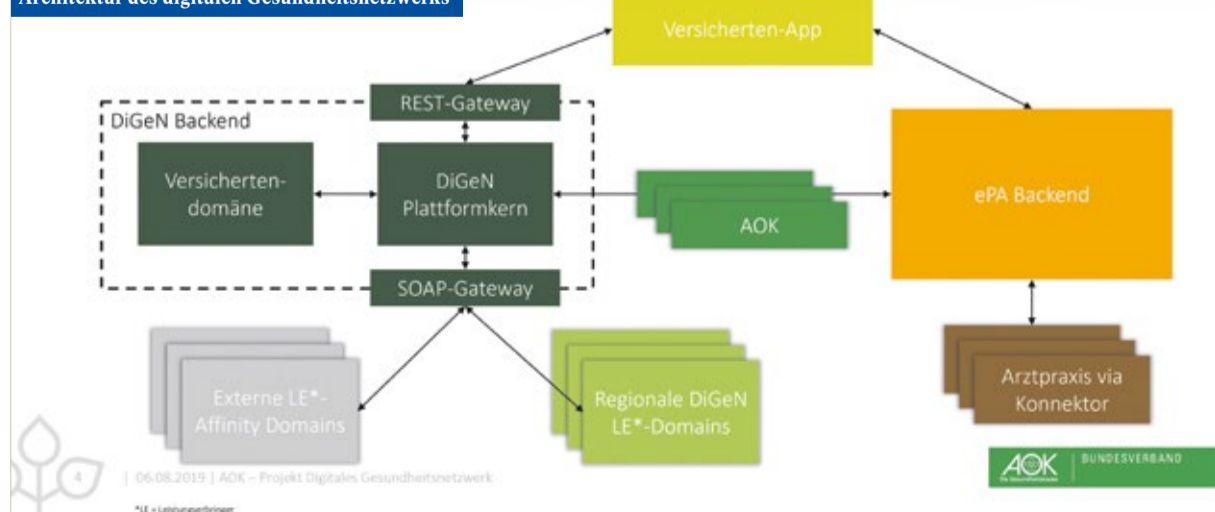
Architektur des digitalen Gesundheitsnetzwerks

Versicherten-App

REST-Gateway

DiGeN Backend

Versicherten-domäne

DiGeN Plattformkern

AOK

ePA Backend

SOAP-Gateway

Externe LE*-Affinity Domains

Regionale DiGeN LE*-Domains

Arztpraxis via Konnektor

4 | 06.08.2019 | AOK – Projekt Digitales Gesundheitsnetzwerk

AOK Die Gesundheitskasse | BUNDESVERBAND

*LE = Leistungserbringer